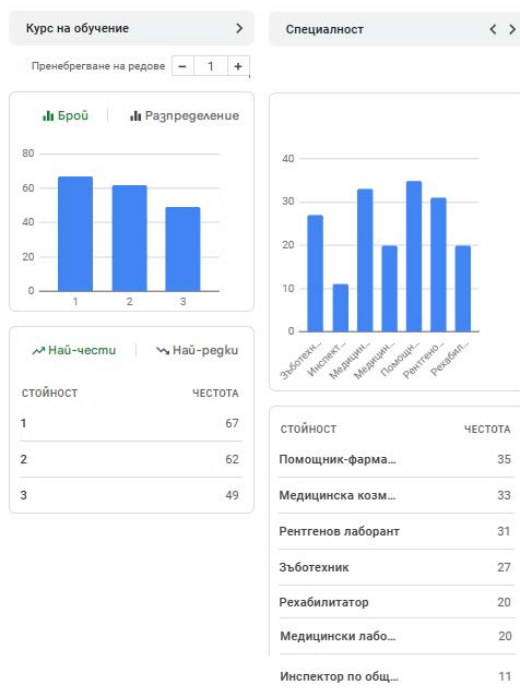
Курс на обучение >

Пренебрегване на редове − 1 +

Брой | Разпределение

80
60
40
20
0
1 2 3

Най-чести | Най-редки

| СТОЙНОСТ | ЧЕСТОТА |
|---|---|
| 1 | 67 |
| 2 | 62 |
| 3 | 49 |

Специалност < >

40
30
20
10
0
Зъботехн... Инспект... Медицин... Медицин... Помощн... Рентгено... Рехабил...

| СТОЙНОСТ | ЧЕСТОТА |
|---|---|
| Помощник-фарма... | 35 |
| Медицинска козм... | 33 |
| Рентгенов лаборант | 31 |
| Зъботехник | 27 |
| Рехабилитатор | 20 |
| Медицински лабо... | 20 |
| Инспектор по общ... | 11 |